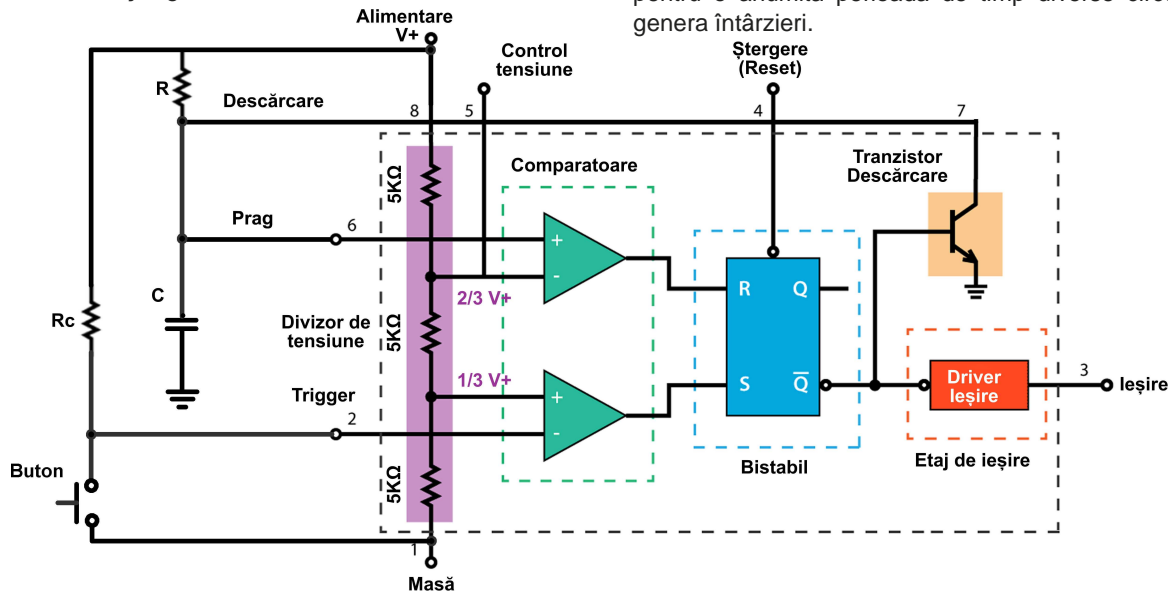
genera întârzieri.

Alimentare
V+

Control
tensiune

Ștergere
(Reset)

R

Descărcare

8

5

4

7

Comparatoare

Tranzistor
Descărcare

5KΩ

Prag

6

+

-

R

Q

2/3 V+

C

Rc

Divizor de
tensiune

5KΩ

1/3 V+

+

-

S

$\overline{Q}$

Driver
Ieșire

3

Ieșire

Trigger

2

Bistabil

Etaj de ieșire

Buton

5KΩ

1

Masă